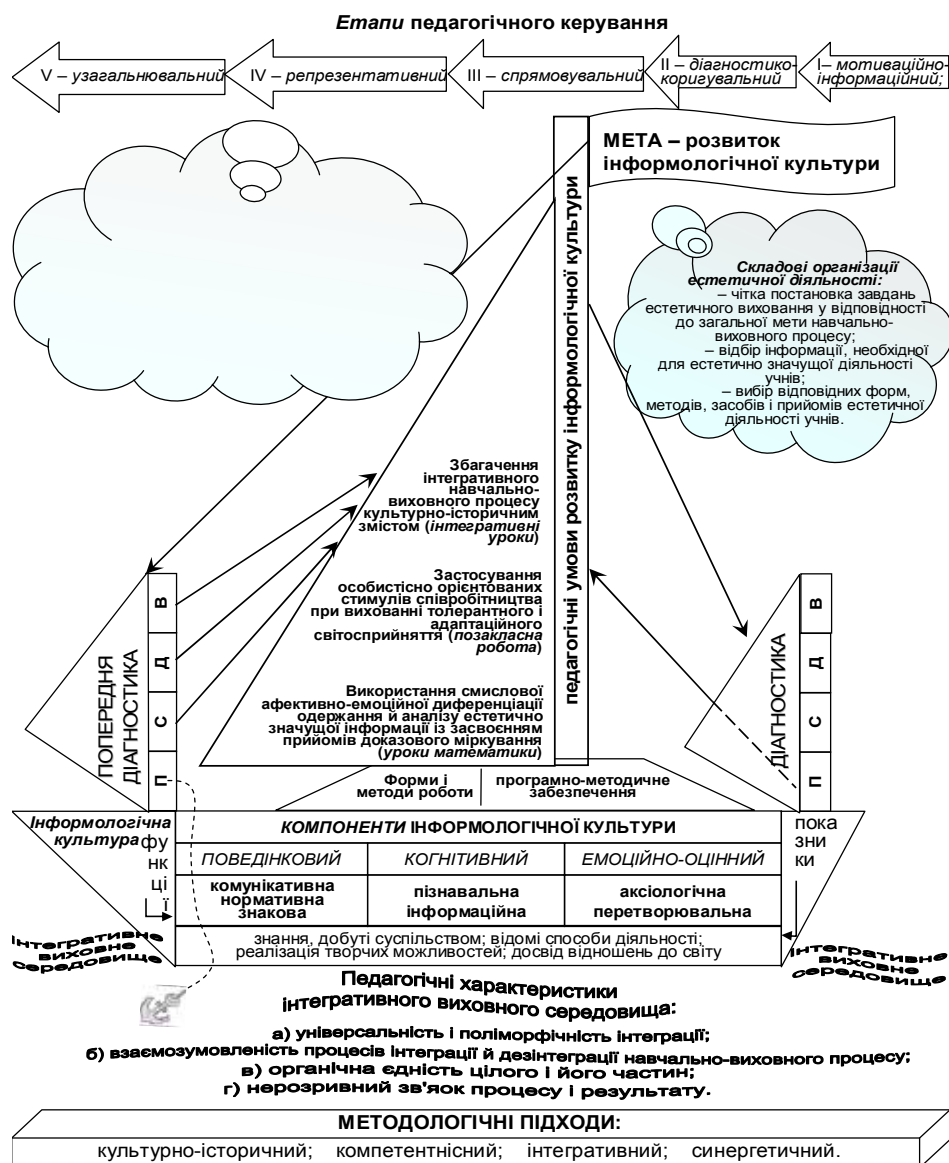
**Етапи** педагогічного керування

V – узагальнювальний

IV – репрезентативний

III – спрямовувальний

II – діагностико-коригувальний

I– мотиваційно-інформаційний;

МЕТА – розвиток інформологічної культури

педагогічні умови розвитку інформологічної культури

Складові організації естетичної діяльності:
– чітка постановка завдань естетичного виховання у відповідності до загальної мети навчально-виховного процесу;
– відбір інформації, необхідної для естетично значущої діяльності учнів;
– вибір відповідних форм, методів, засобів і прийомів естетичної діяльності учнів.

Збагачення інтегративного навчально-виховного процесу культурно-історичним змістом (інтегративні уроки)

Застосування особистісно орієнтованих стимулів співробітництва при вихованні толерантного і адаптаційного світосприйняття (позакласна робота)

Використання смислової афективно-емоційної диференціації одержання й аналізу естетично значущої інформації із засвоєнням прийомів доказового міркування (уроки математики)

ПОПЕРЕДНЯ ДІАГНОСТИКА

В
Д
С
П

ДІАГНОСТИКА

В
Д
С
П

Форми і методи роботи

програмно-методичне забезпечення

Інформологічна культура

функції

КОМПОНЕНТИ ІНФОРМОЛОГІЧНОЇ КУЛЬТУРИ

показники

| ПОВЕДІНКОВИЙ | КОГНІТИВНИЙ | ЕМОЦІЙНО-ОЦІННИЙ |
|---|---|---|
| комунікативна нормативна знакова | пізнавальна інформаційна | аксіологічна перетворювальна |

знання, добуті суспільством; відомі способи діяльності; реалізація творчих можливостей; досвід відношень до світу

Інтегративне виховне середовище

Інтегративне виховне середовище

Педагогічні характеристики інтегративного виховного середовища:

а) універсальність і поліморфічність інтеграції;
б) взаємозумовленість процесів інтеграції й дезінтеграції навчально-виховного процесу;
в) органічна єдність цілого і його частин;
г) нерозривний зв'язок процесу і результату.

МЕТОДОЛОГІЧНІ ПІДХОДИ:

культурно-історичний; компетентнісний; інтегративний; синергетичний.